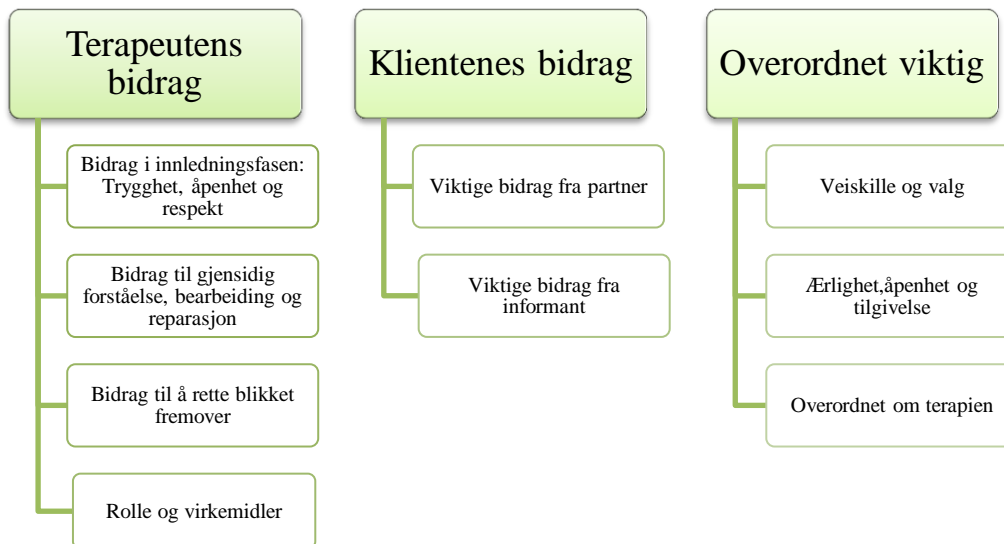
Terapeutens bidrag

Bidrag i innledningsfasen: Trygghet, åpenhet og respekt

Bidrag til gjensidig forståelse, bearbeiding og reparasjon

Bidrag til å rette blikket fremover

Rolle og virkemidler

Klientenes bidrag

Viktige bidrag fra partner

Viktige bidrag fra informant

Overordnet viktig

Veiskille og valg

Ærlighet,åpenhet og tilgivelse

Overordnet om terapien